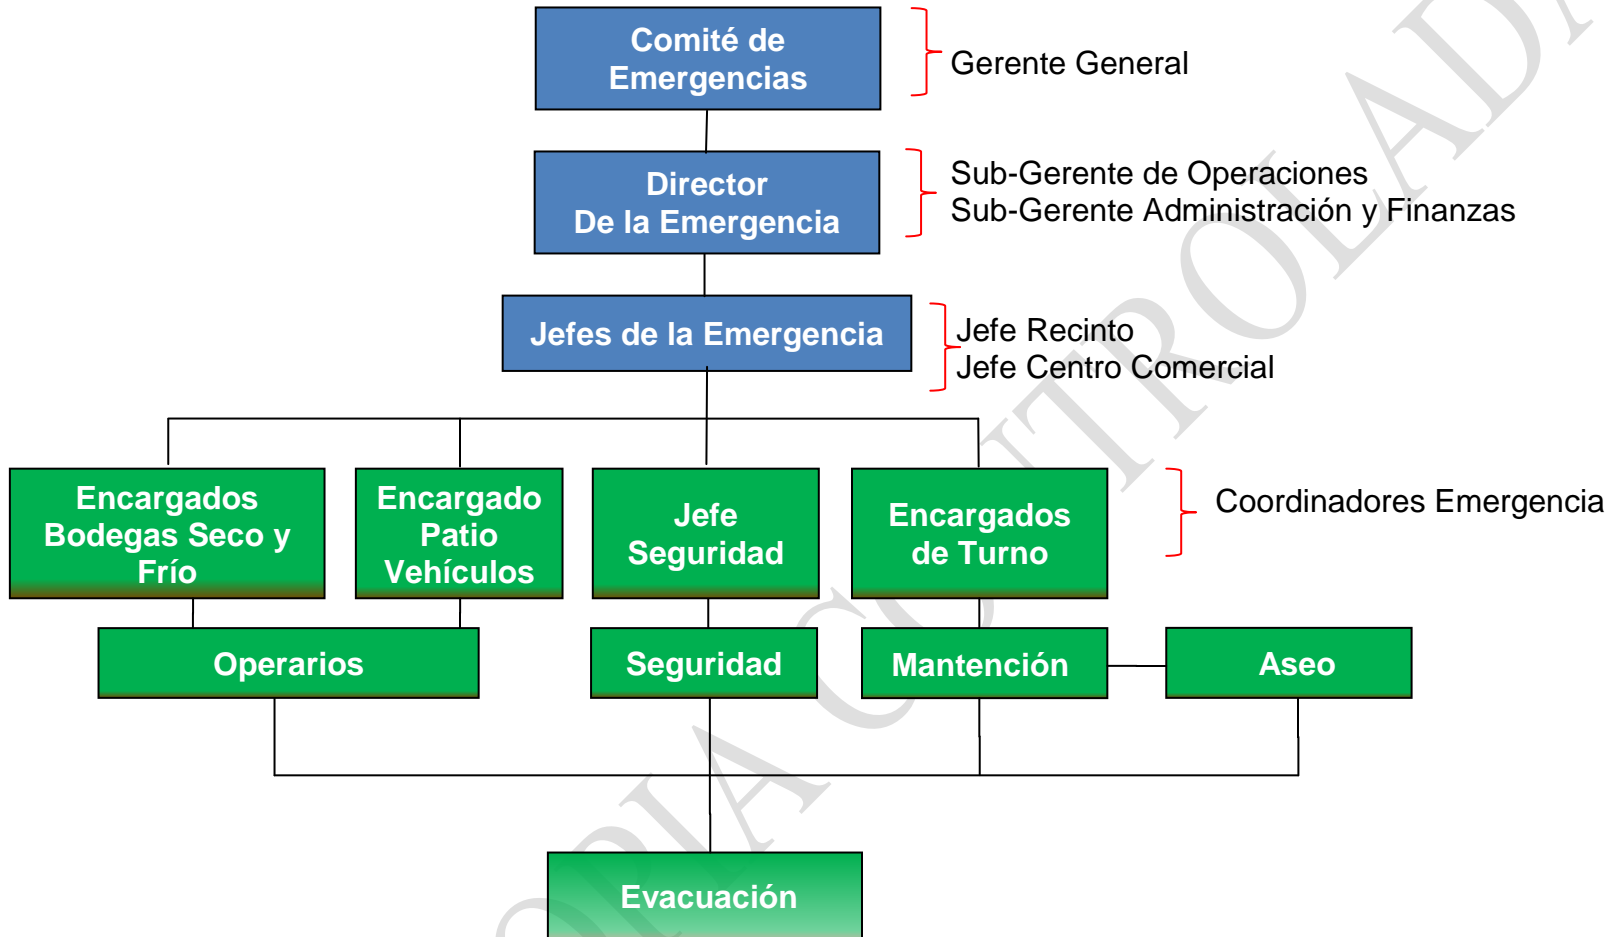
Comité de Emergencias

Gerente General

Director De la Emergencia

Sub-Gerente de Operaciones
Sub-Gerente Administración y Finanzas

Jefes de la Emergencia

Jefe Recinto
Jefe Centro Comercial

Encargados Bodegas Seco y Frío

Encargado Patio Vehículos

Jefe Seguridad

Encargados de Turno

Coordinadores Emergencia

Operarios

Seguridad

Mantención

Aseo

Evacuación

COPIA CONTROLADA